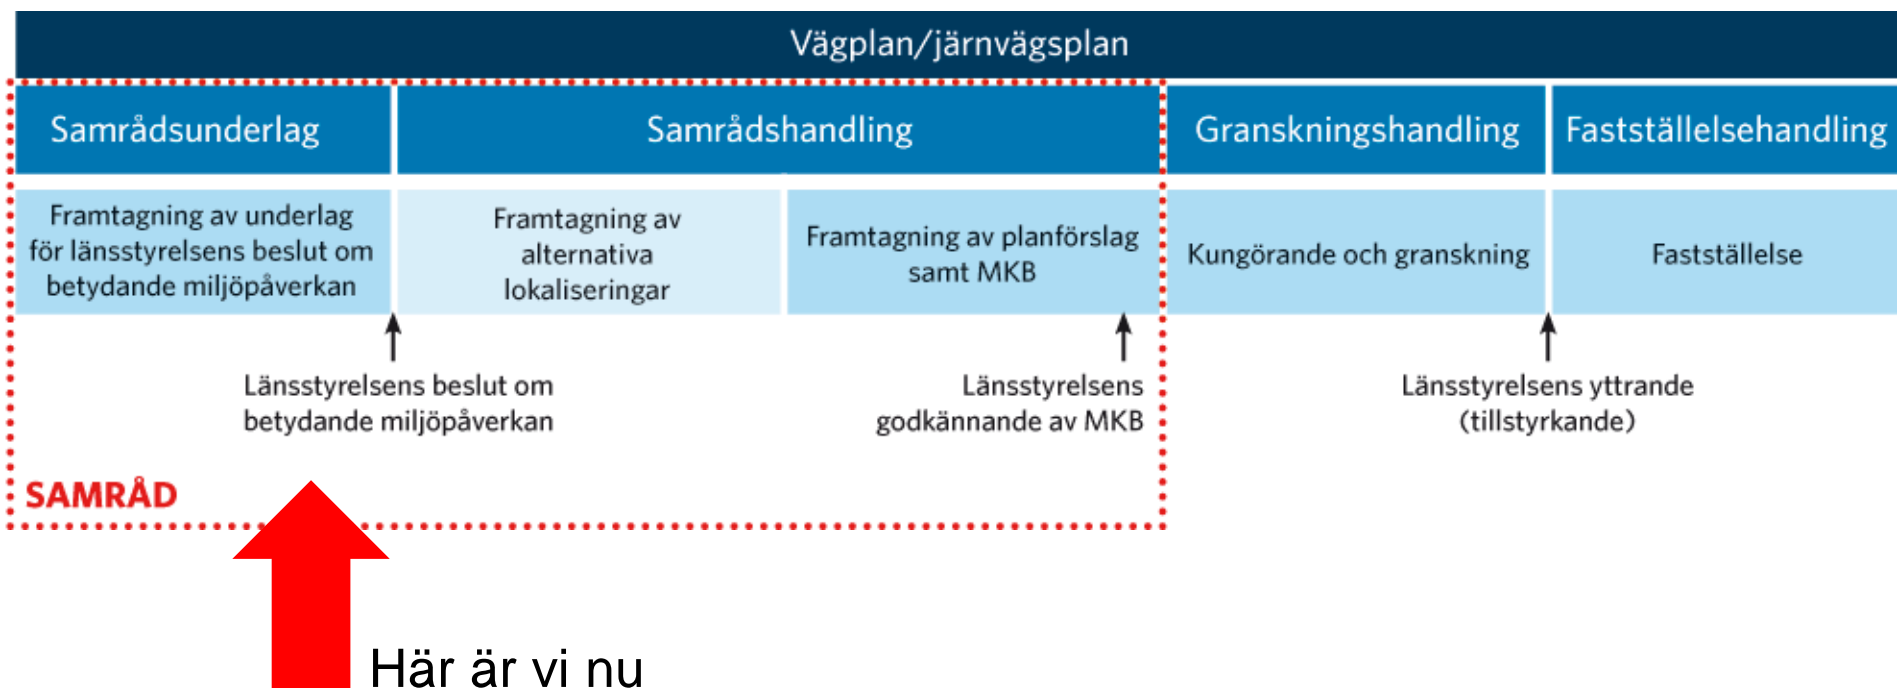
Vägplan/järnvägsplan

Samrådsunderlag

Samrådshandling

Granskningshandling

Fastställelsehandling

Framtagning av underlag för länsstyrelsens beslut om betydande miljöpåverkan

Framtagning av alternativa lokaliseringar

Framtagning av planförslag samt MKB

Kungörande och granskning

Fastställelse

Länsstyrelsens beslut om betydande miljöpåverkan

Länsstyrelsens godkännande av MKB

Länsstyrelsens yttrande (tillstyrkande)

SAMRÅD

Här är vi nu